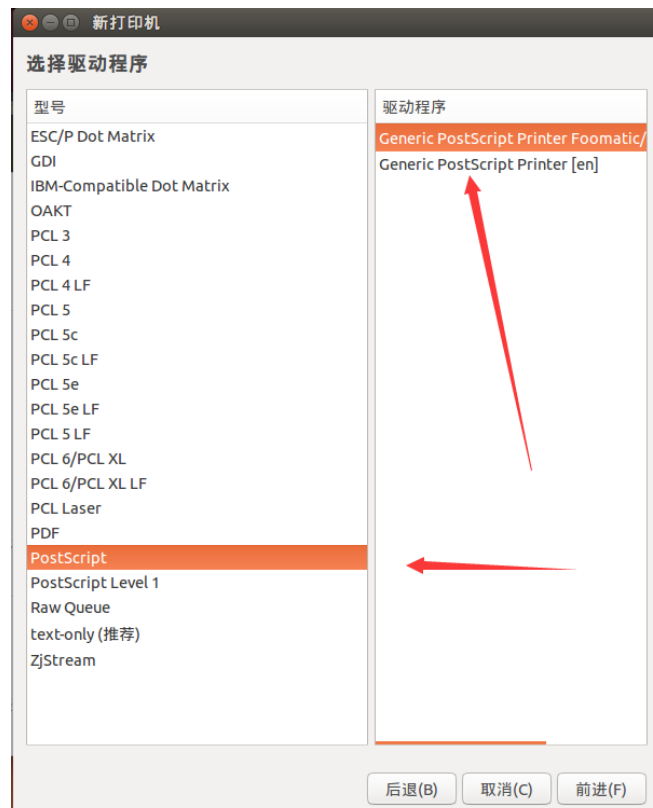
新打印机

选择驱动程序

| 型号 | 驱动程序 |
|---|---|
| ESC/P Dot Matrix | Generic PostScript Printer Foomatic/ |
| GDI | Generic PostScript Printer [en] |
| IBM-Compatible Dot Matrix | |
| OAKT | |
| PCL 3 | |
| PCL 4 | |
| PCL 4 LF | |
| PCL 5 | |
| PCL 5c | |
| PCL 5c LF | |
| PCL 5e | |
| PCL 5e LF | |
| PCL 5 LF | |
| PCL 6/PCL XL | |
| PCL 6/PCL XL LF | |
| PCL Laser | |
| PDF | |
| PostScript | |
| PostScript Level 1 | |
| Raw Queue | |
| text-only (推荐) | |
| ZjStream | |

后退(B) 取消(C) 前进(F)